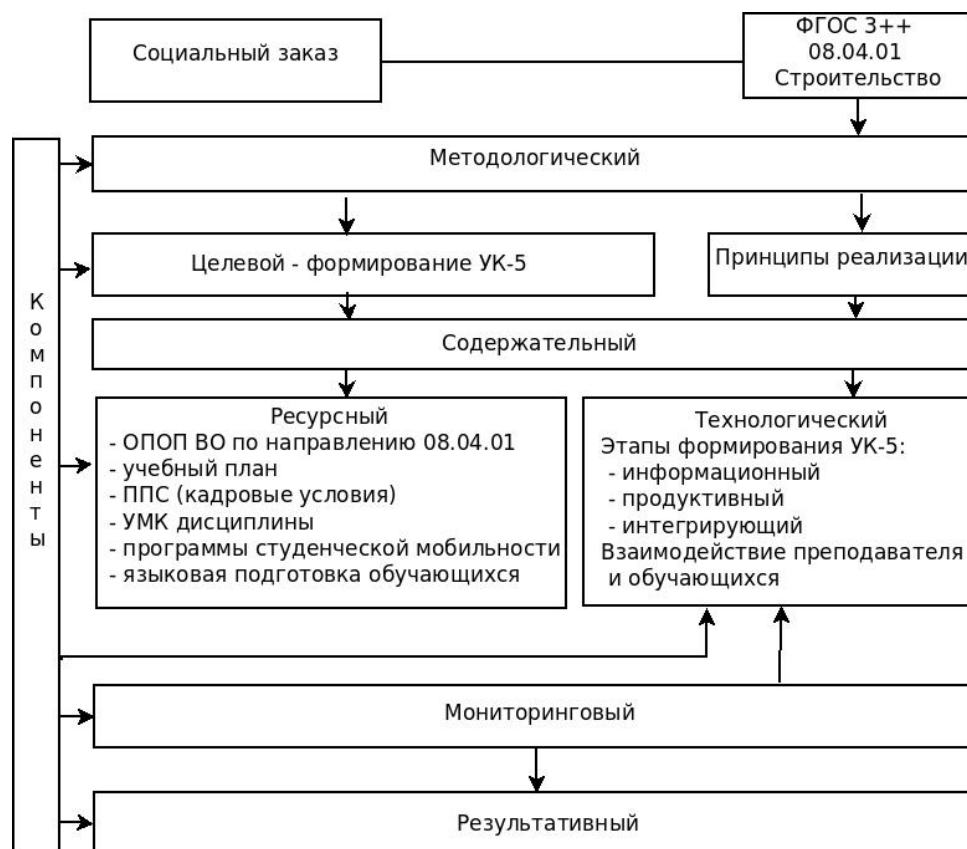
Социальный заказ

ФГОС 3++
08.04.01
Строительство

Компоненты

Методологический

Целевой - формирование УК-5

Принципы реализации

Содержательный

Ресурсный
- ОПОП ВО по направлению 08.04.01
- учебный план
- ППС (кадровые условия)
- УМК дисциплины
- программы студенческой мобильности
- языковая подготовка обучающихся

Технологический
Этапы формирования УК-5:
- информационный
- продуктивный
- интегрирующий
Взаимодействие преподавателя и обучающихся

Мониторинговый

Результативный